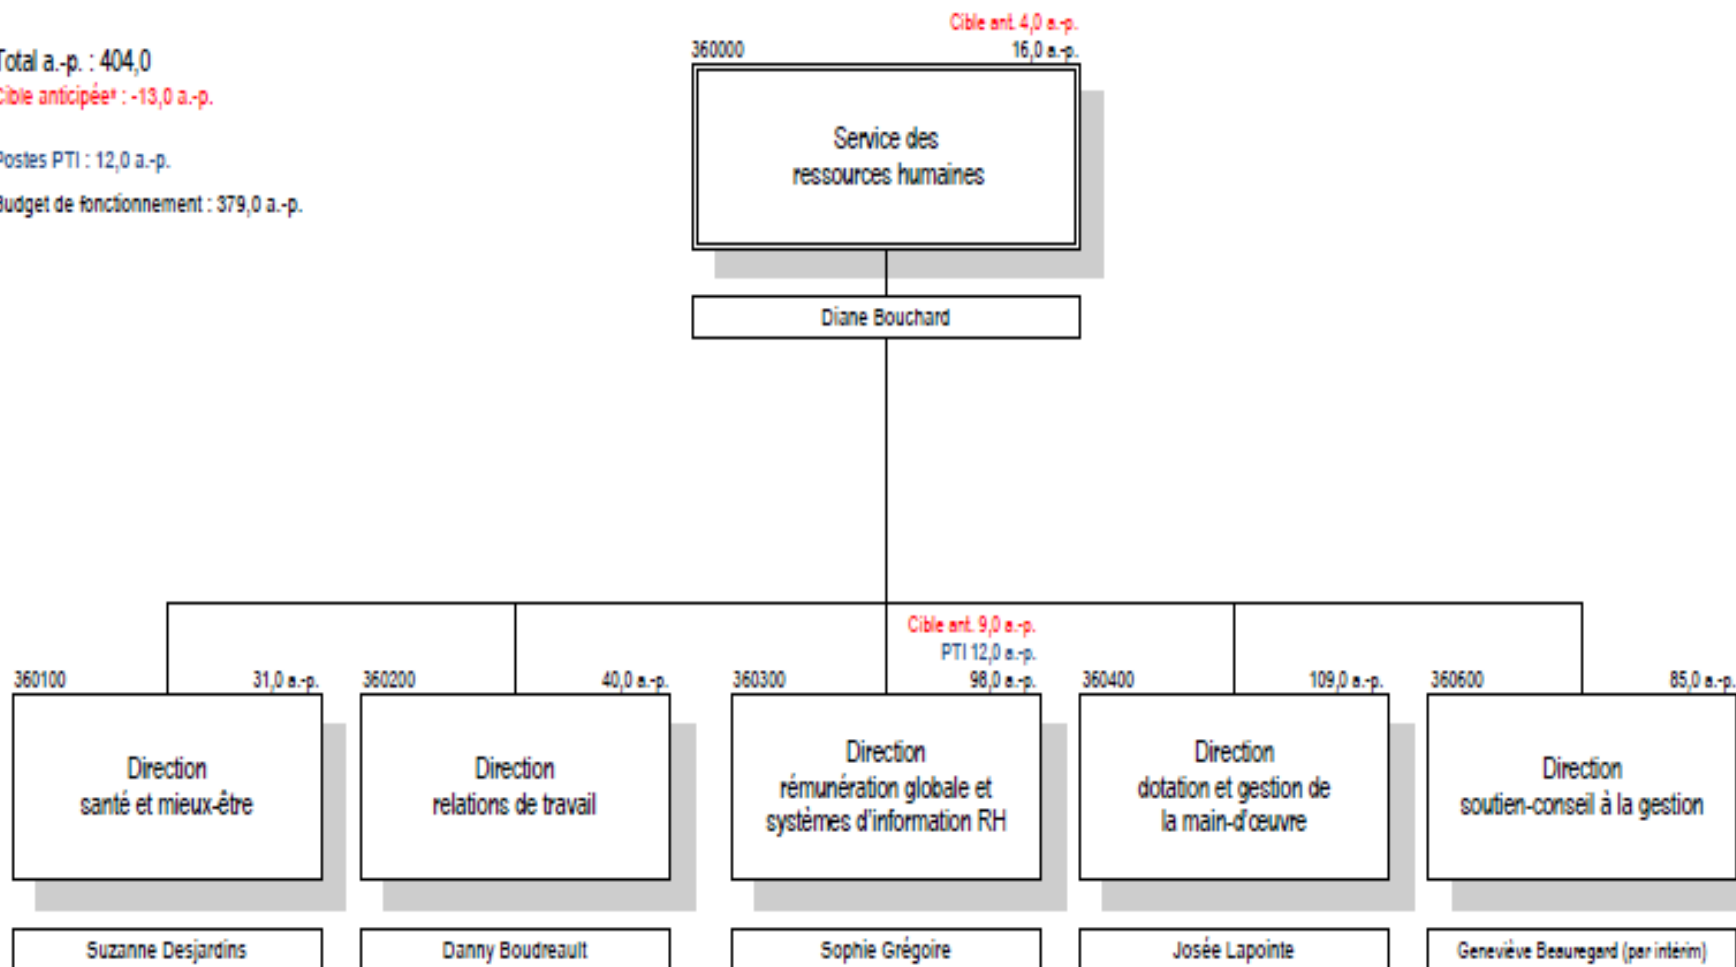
Total a.-p. : 404,0
Cible anticipée* : -13,0 a.-p.

Postes PTI : 12,0 a.-p.

Budget de fonctionnement : 379,0 a.-p.

Cible ant. 4,0 a.-p.
360000
16,0 a.-p.

Service des ressources humaines

Diane Bouchard

360100
31,0 a.-p.
Direction santé et mieux-être
Suzanne Desjardins

360200
40,0 a.-p.
Direction relations de travail
Danny Boudreault

Cible ant. 9,0 a.-p.
PTI 12,0 a.-p.
360300
98,0 a.-p.
Direction rémunération globale et systèmes d'information RH
Sophie Grégoire

360400
109,0 a.-p.
Direction dotation et gestion de la main-d'œuvre
Josée Lapointe

360600
85,0 a.-p.
Direction soutien-conseil à la gestion
Geneviève Beauregard (par intérim)